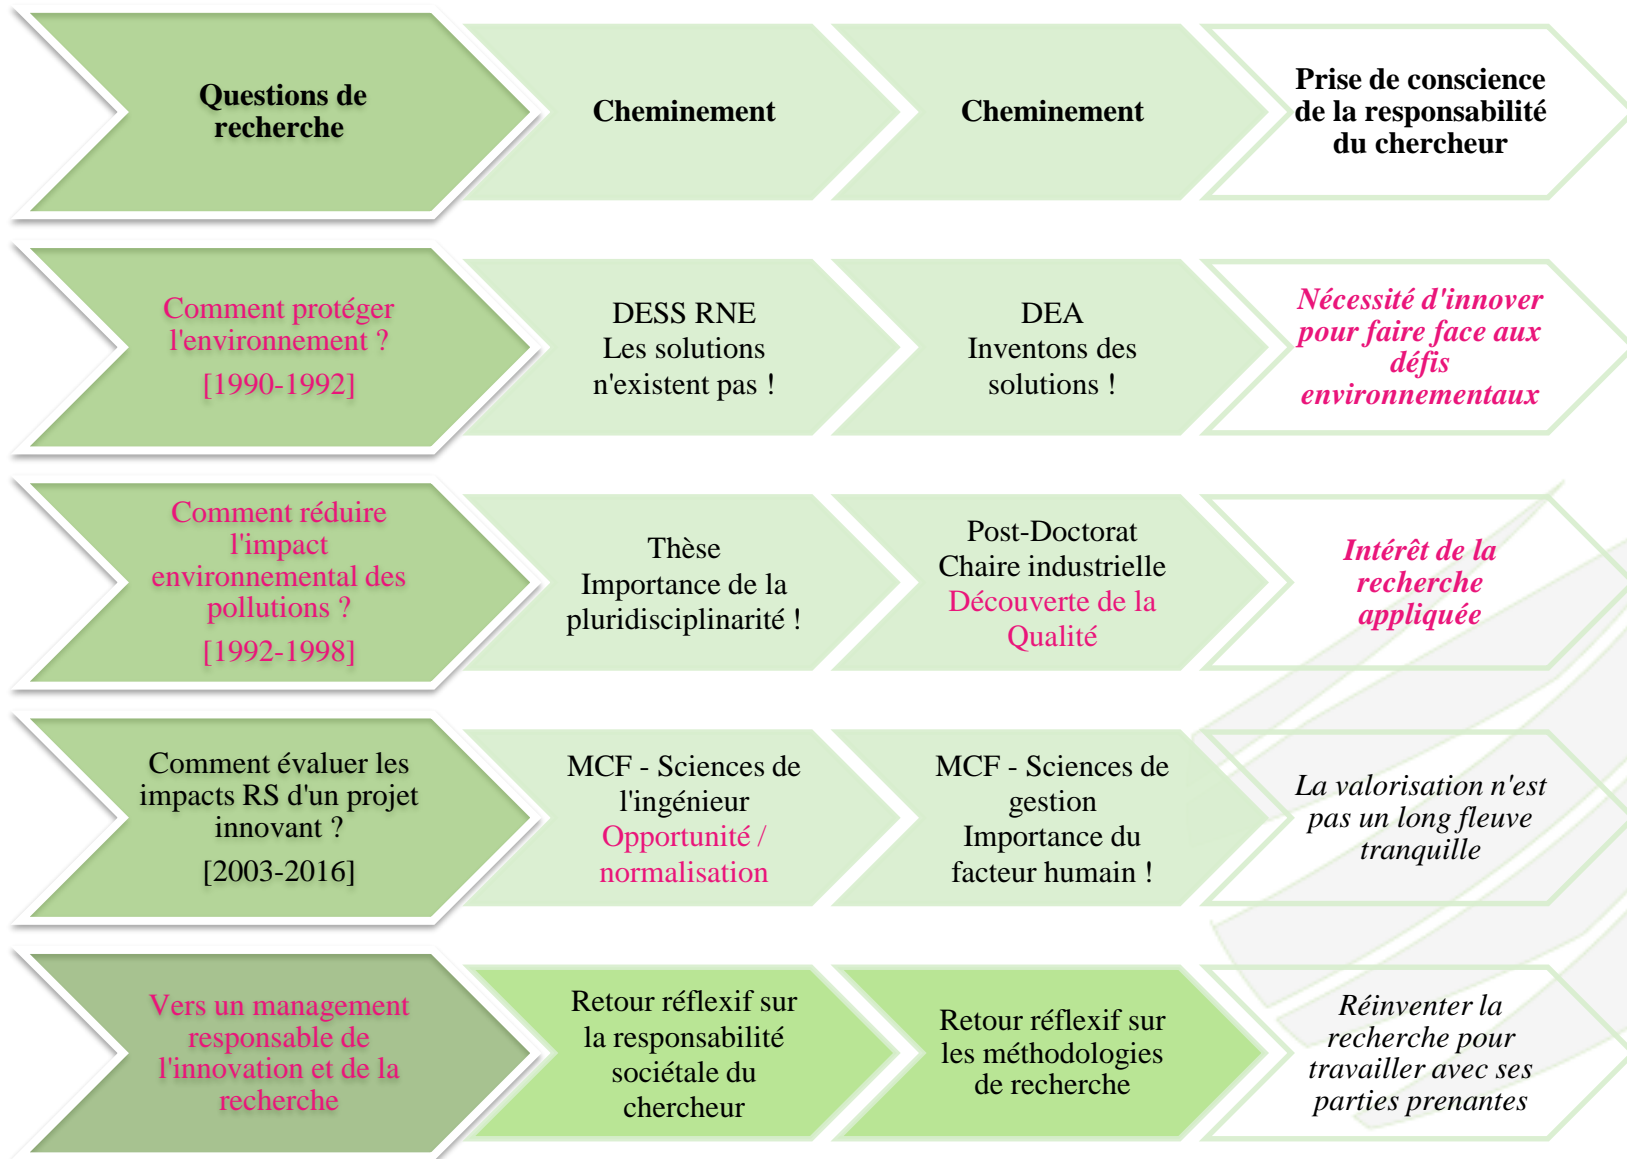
Questions de recherche

Cheminement

Cheminement

Prise de conscience de la responsabilité du chercheur

Comment protéger l'environnement ?
[1990-1992]

DESS RNE
Les solutions n'existent pas !

DEA
Inventons des solutions !

Nécessité d'innover pour faire face aux défis environnementaux

Comment réduire l'impact environnemental des pollutions ?
[1992-1998]

Thèse
Importance de la pluridisciplinarité !

Post-Doctorat
Chaire industrielle
Découverte de la Qualité

Intérêt de la recherche appliquée

Comment évaluer les impacts RS d'un projet innovant ?
[2003-2016]

MCF - Sciences de l'ingénieur
Opportunité / normalisation

MCF - Sciences de gestion
Importance du facteur humain !

La valorisation n'est pas un long fleuve tranquille

Vers un management responsable de l'innovation et de la recherche

Retour réflexif sur la responsabilité sociétale du chercheur

Retour réflexif sur les méthodologies de recherche

Réinventer la recherche pour travailler avec ses parties prenantes